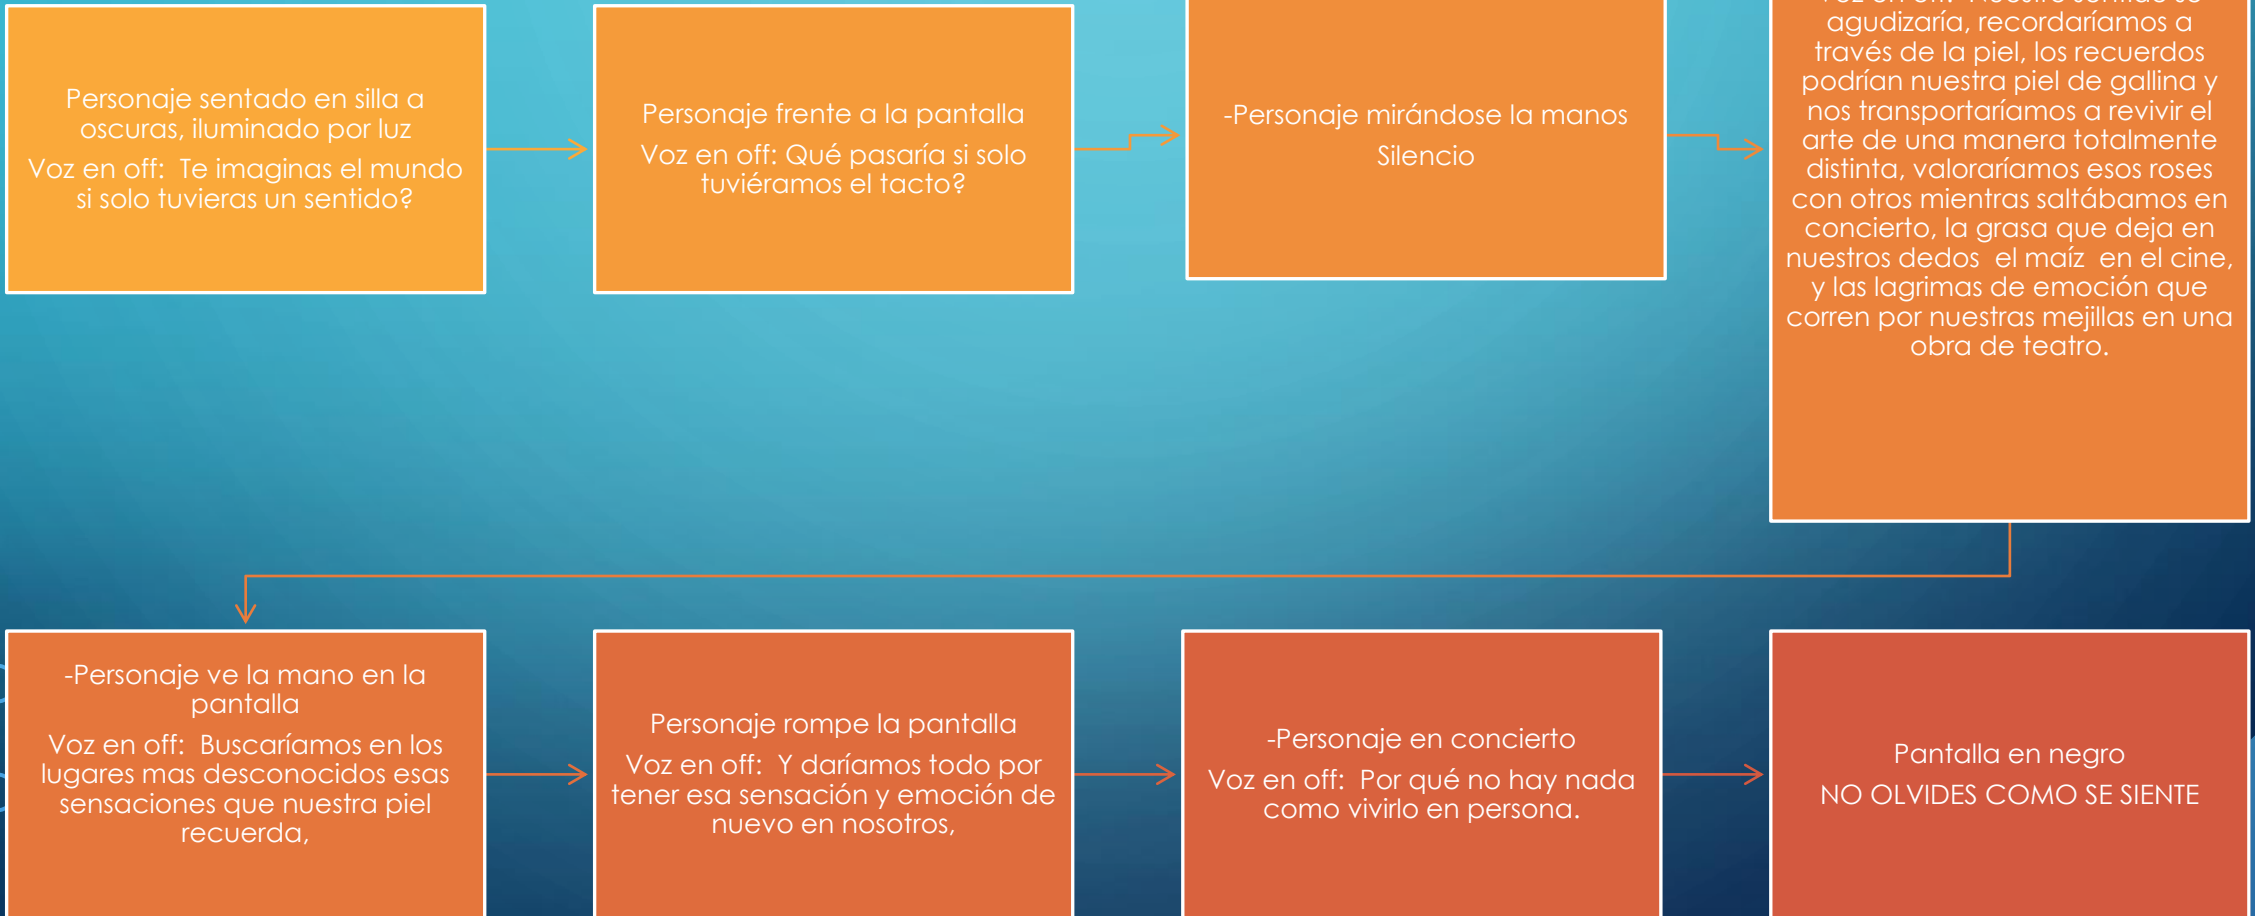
Personaje sentado en silla a oscuras, iluminado por luz

Voz en off: Te imaginas el mundo si solo tuvieras un sentido?

Personaje frente a la pantalla

Voz en off: Qué pasaría si solo tuviéramos el tacto?

-Personaje mirándose la manos

Silencio

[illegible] agudizaría, recordaríamos a través de la piel, los recuerdos podrían nuestra piel de gallina y nos transportaríamos a revivir el arte de una manera totalmente distinta, valoraríamos esos roses con otros mientras saltábamos en concierto, la grasa que deja en nuestros dedos el maíz en el cine, y las lagrimas de emoción que corren por nuestras mejillas en una obra de teatro.

-Personaje ve la mano en la pantalla

Voz en off: Buscaríamos en los lugares mas desconocidos esas sensaciones que nuestra piel recuerda,

Personaje rompe la pantalla

Voz en off: Y daríamos todo por tener esa sensación y emoción de nuevo en nosotros,

-Personaje en concierto

Voz en off: Por qué no hay nada como vivirlo en persona.

Pantalla en negro

NO OLVIDES COMO SE SIENTE